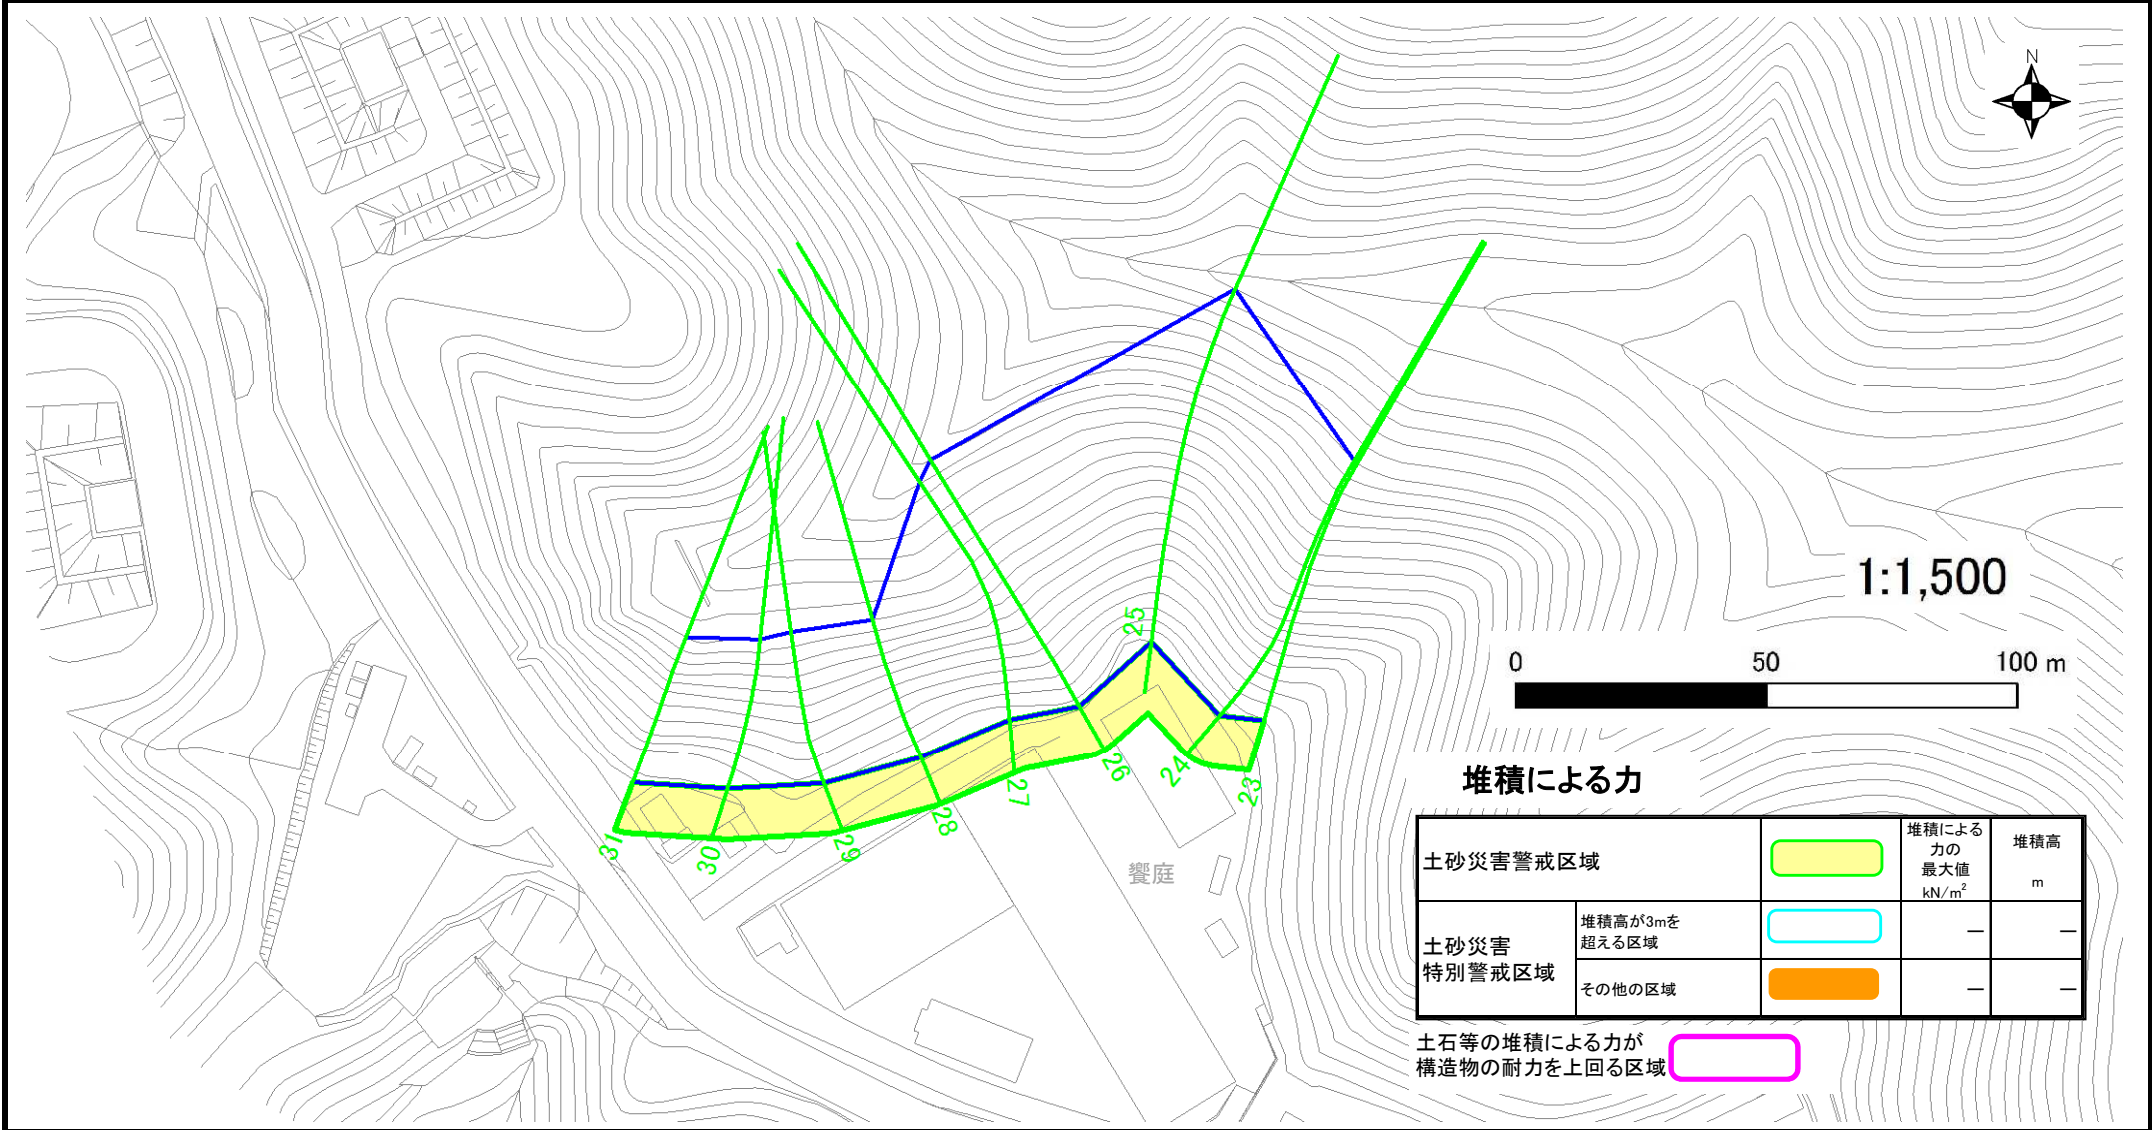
N

1:1,500

0　50　100 m

25
26
24
23
27
28
29
30
31

饗庭

堆積による力

| 土砂災害警戒区域 | | | 堆積による力の最大値 kN/$m^2$ | 堆積高 m |
|---|---|---|---|---|
| 土砂災害特別警戒区域 | 堆積高が3mを超える区域 | | — | — |
| | その他の区域 | | — | — |

土石等の堆積による力が構造物の耐力を上回る区域